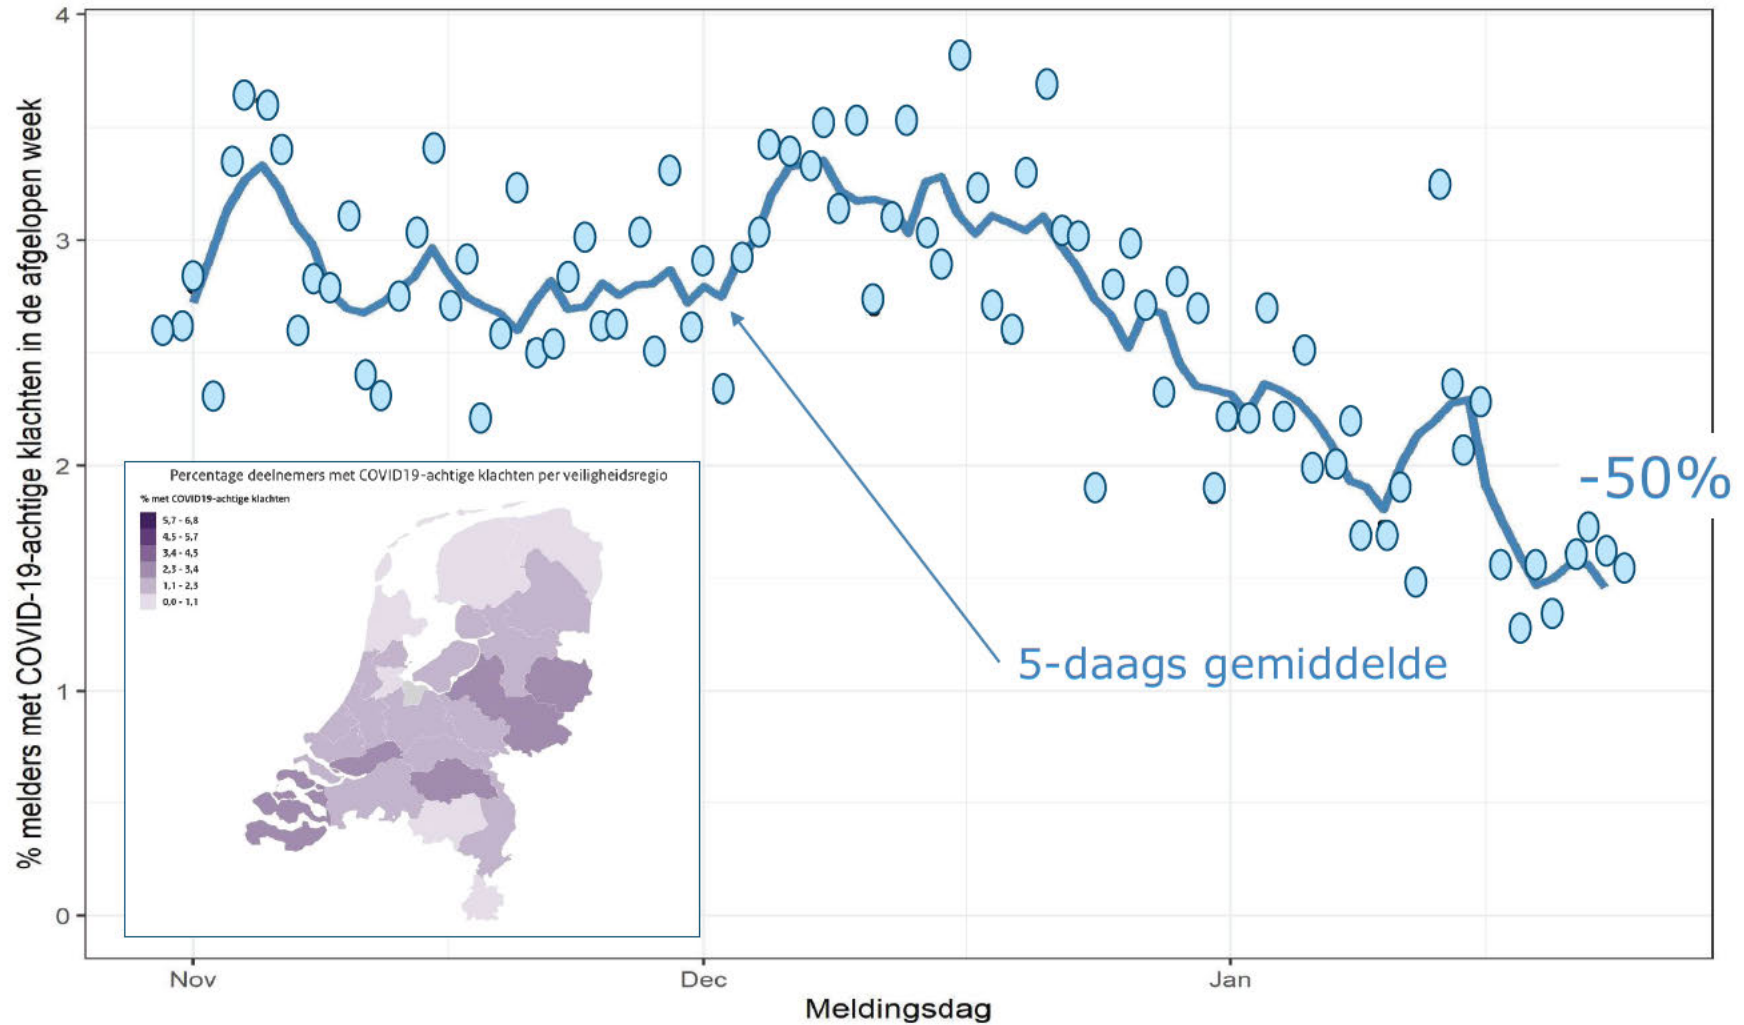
% melders met COVID-19-achtige klachten in de afgelopen week

4
3
2
1
0

Percentage deelnemers met COVID19-achtige klachten per veiligheidsregio

% met COVID19-achtige klachten

5,7 - 6,8
4,5 - 5,7
3,4 - 4,5
2,3 - 3,4
1,1 - 2,3
0,0 - 1,1

5-daags gemiddelde

-50%

Nov
Dec
Jan

Meldingsdag